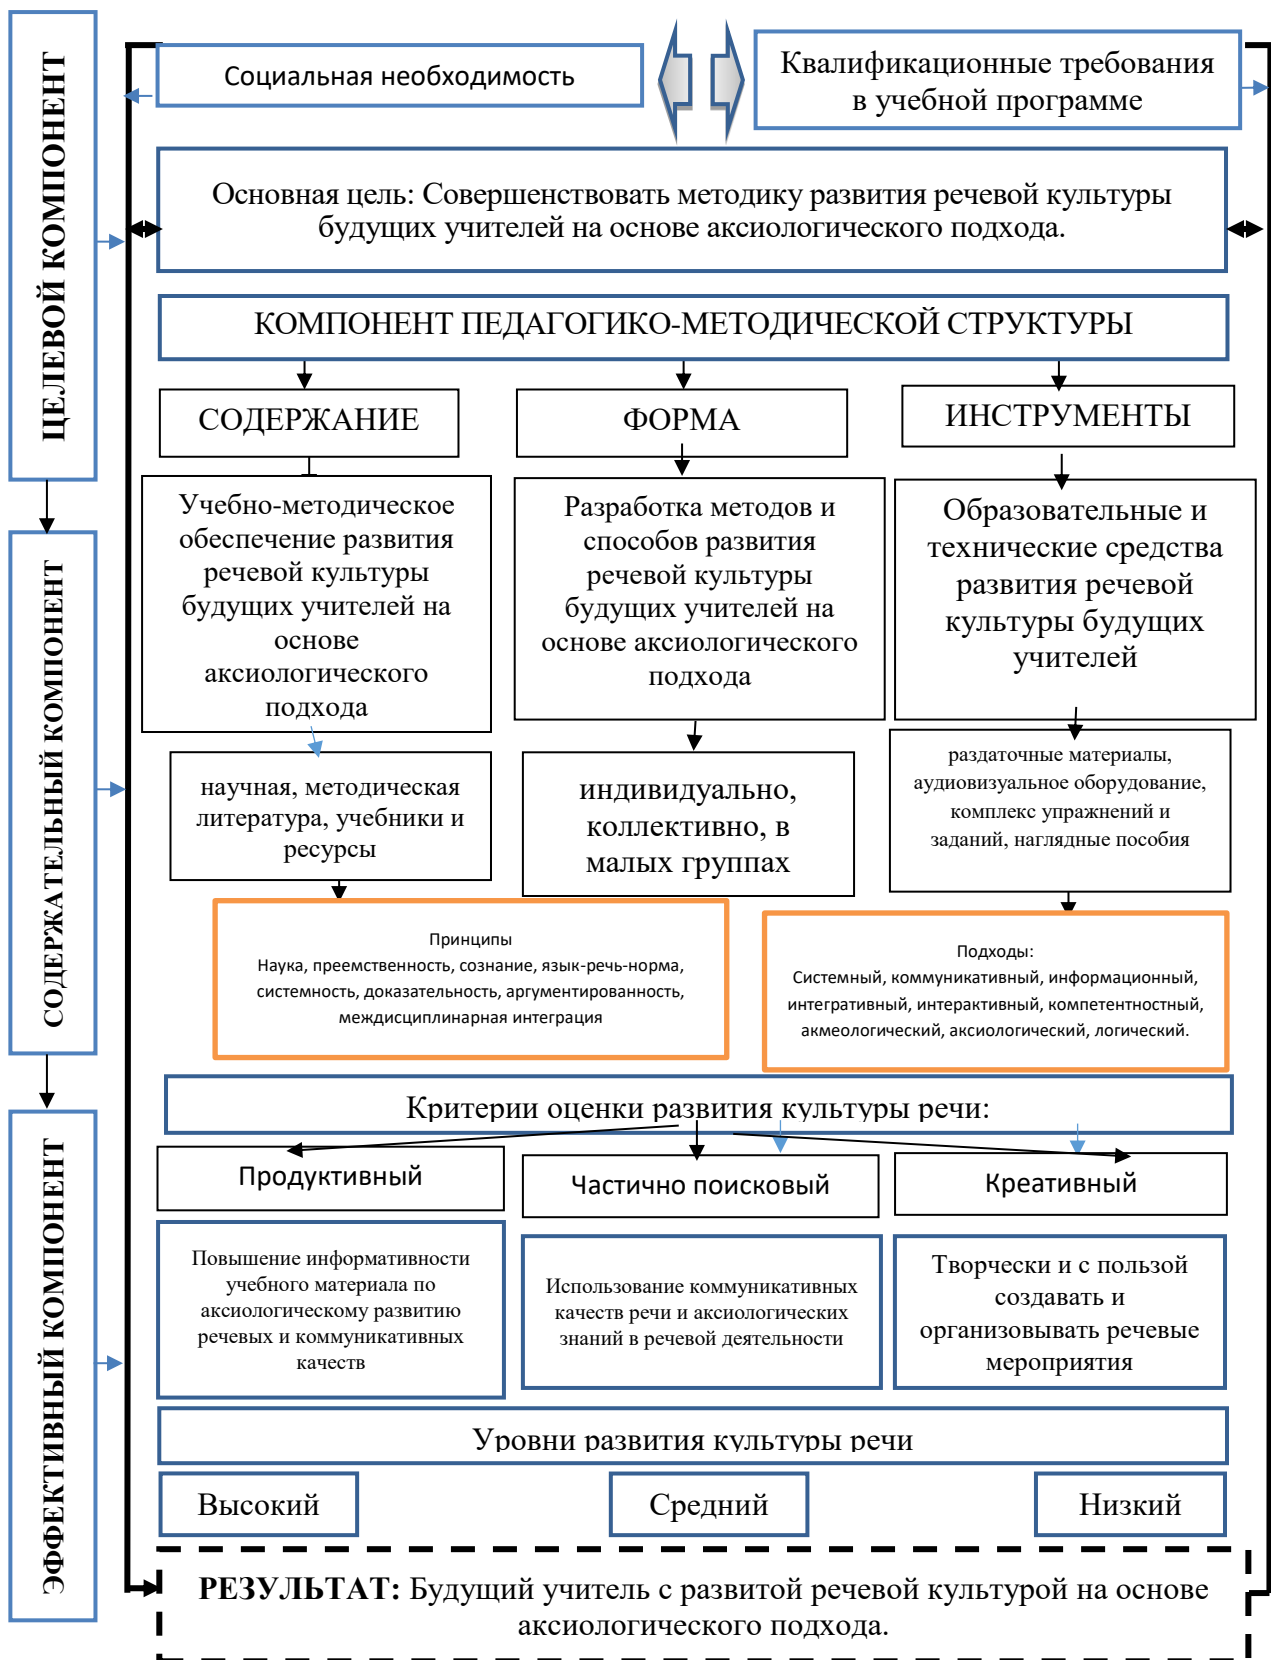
ЦЕЛЕВОЙ КОМПОНЕНТ

СОДЕРЖАТЕЛЬНЫЙ КОМПОНЕНТ

ЭФФЕКТИВНЫЙ КОМПОНЕНТ

Социальная необходимость

Квалификационные требования в учебной программе

Основная цель: Совершенствовать методику развития речевой культуры будущих учителей на основе аксиологического подхода.

КОМПОНЕНТ ПЕДАГОГИКО-МЕТОДИЧЕСКОЙ СТРУКТУРЫ

СОДЕРЖАНИЕ

ФОРМА

ИНСТРУМЕНТЫ

Учебно-методическое обеспечение развития речевой культуры будущих учителей на основе аксиологического подхода

Разработка методов и способов развития речевой культуры будущих учителей на основе аксиологического подхода

Образовательные и технические средства развития речевой культуры будущих учителей

научная, методическая литература, учебники и ресурсы

индивидуально, коллективно, в малых группах

раздаточные материалы, аудиовизуальное оборудование, комплекс упражнений и заданий, наглядные пособия

Принципы
Наука, преемственность, сознание, язык-речь-норма, системность, доказательность, аргументированность, междисциплинарная интеграция

Подходы:
Системный, коммуникативный, информационный, интегративный, интерактивный, компетентностный, акмеологический, аксиологический, логический.

Критерии оценки развития культуры речи:

Продуктивный

Частично поисковый

Креативный

Повышение информативности учебного материала по аксиологическому развитию речевых и коммуникативных качеств

Использование коммуникативных качеств речи и аксиологических знаний в речевой деятельности

Творчески и с пользой создавать и организовывать речевые мероприятия

Уровни развития культуры речи

Высокий

Средний

Низкий

РЕЗУЛЬТАТ: Будущий учитель с развитой речевой культурой на основе аксиологического подхода.